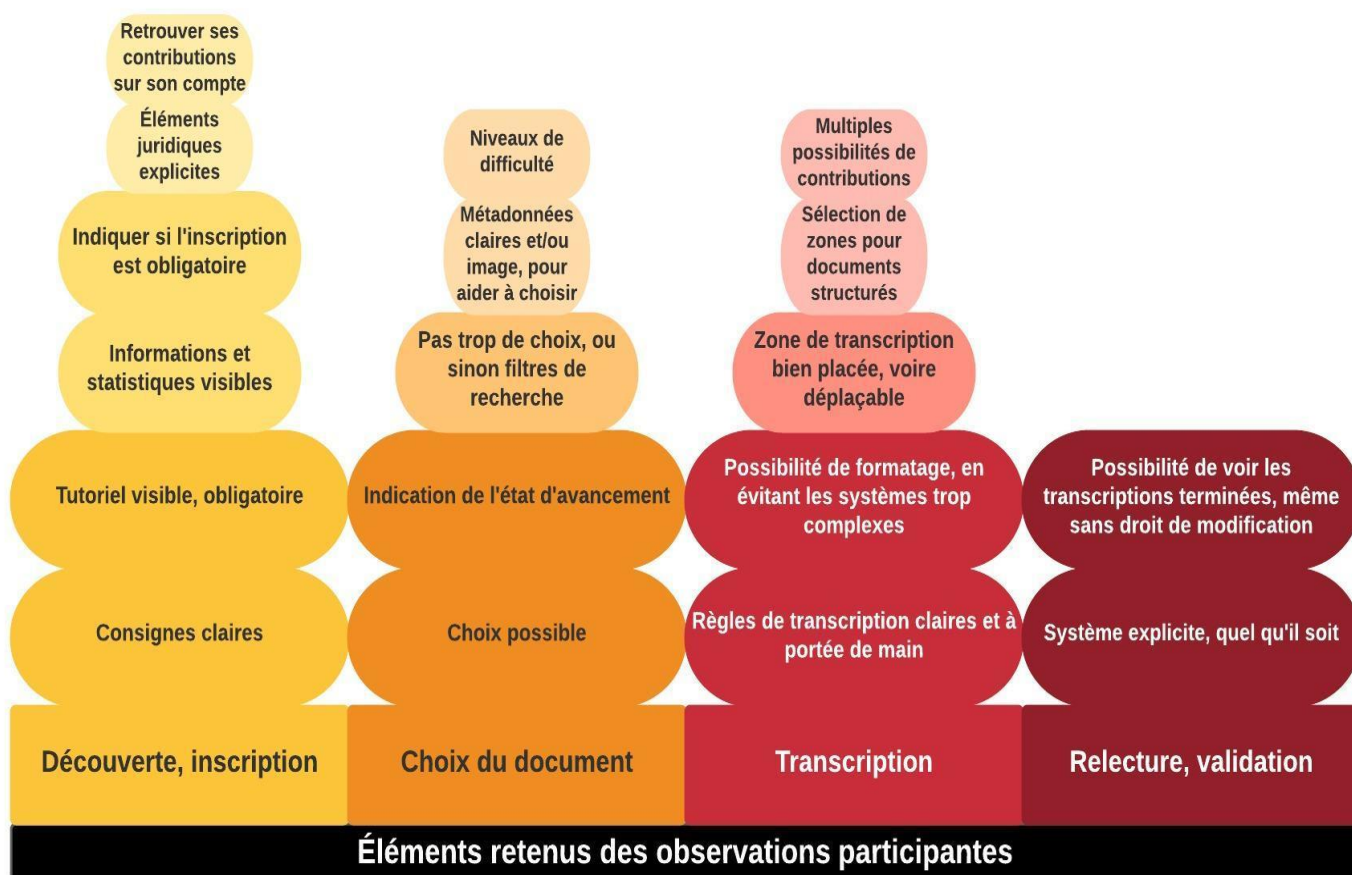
Retrouver ses contributions sur son compte

Éléments juridiques explicites

Indiquer si l'inscription est obligatoire

Informations et statistiques visibles

Tutoriel visible, obligatoire

Consignes claires

Découverte, inscription

Niveaux de difficulté

Métadonnées claires et/ou image, pour aider à choisir

Pas trop de choix, ou sinon filtres de recherche

Indication de l'état d'avancement

Choix possible

Choix du document

Multiples possibilités de contributions

Sélection de zones pour documents structurés

Zone de transcription bien placée, voire déplaçable

Possibilité de formatage, en évitant les systèmes trop complexes

Règles de transcription claires et à portée de main

Transcription

Possibilité de voir les transcriptions terminées, même sans droit de modification

Système explicite, quel qu'il soit

Relecture, validation

Éléments retenus des observations participantes